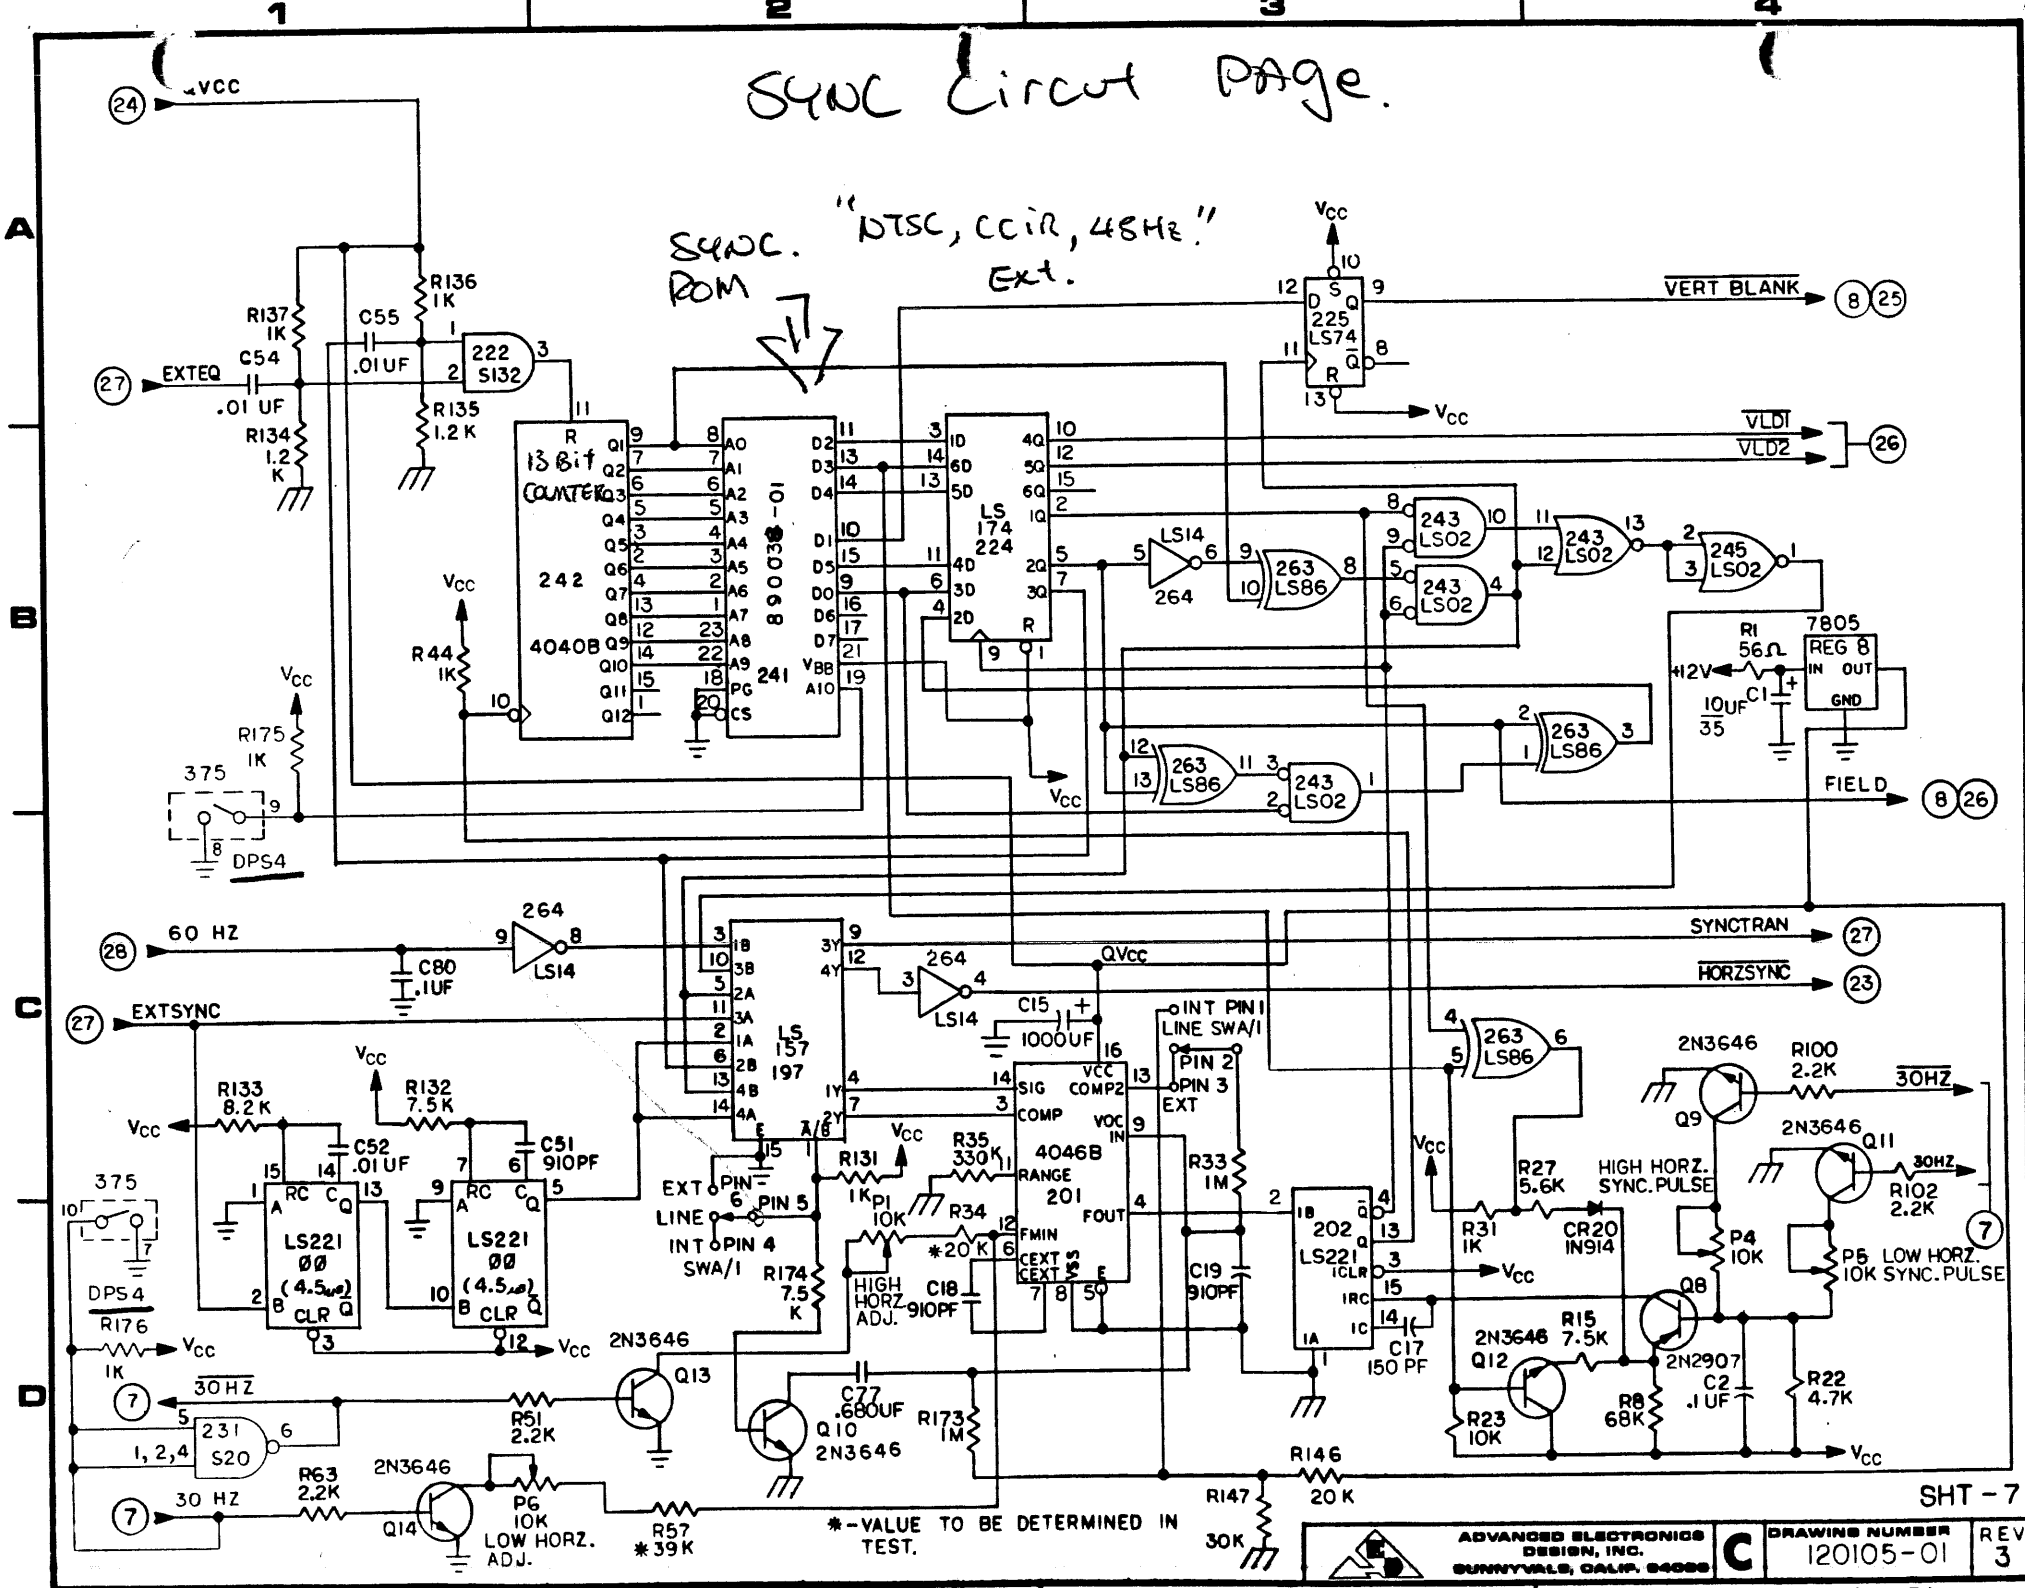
1 2 3 4

A B C D

SYNC Circut Page.

SYNC. ROM

"NTSC, CCIR, 48Hz." Ext.

(24) VCC

(27) EXTEQ

C54 .01 UF

R137 1K

C55 .01UF

R136 1K

222 S132

R135 1.2K

R134 1.2 K

13 Bit COUNTER

242

4040B

R

Q1 Q2 Q3 Q4 Q5 Q6 Q7 Q8 Q9 Q10 Q11 Q12

A0 A1 A2 A3 A4 A5 A6 A7 A8 A9 PG CS

241

890038-01

D2 D3 D4 D1 D5 D0 D6 D7 VBB A10

LS 174 224

1D 6D 5D 4D 3D 2D 4Q 5Q 6Q 1Q 2Q 3Q R

$V_{CC}$

225 LS74

D S Q R $\overline{Q}$

$\overline{\text{VERT BLANK}}$ (8)(25)

$\overline{\text{VLD1}}$ $\overline{\text{VLD2}}$ (26)

LS14 264

263 LS86

243 LS02

243 LS02

243 LS02

245 LS02

R1 56Ω

7805 REG 8 IN OUT GND

+12V

C1 10UF 35

263 LS86

263 LS86

243 LS02

FIELD (8)(26)

$V_{CC}$

R44 1K

R175 1K

375

DPS4

(28) 60 HZ

C80 .1UF

264 LS14

LS 157 197

1B 3B 2A 3A 1A 2B 4B 4A 3Y 4Y 1Y 2Y E A/B

SYNCTRAN (27)

$\overline{\text{HORZSYNC}}$ (23)

264 LS14

QVcc

C15 1000UF

INT PIN1 LINE SWA/I

PIN 2 PIN 3 EXT

(27) EXTSYNC

R133 8.2K

$V_{CC}$

C52 .01UF

LS221 ØØ (4.5us)

A B RC C Q CLR Q

R132 7.5K

C51 910PF

LS221 ØØ (4.5us)

4046B 201

SIG COMP COMP2 VCC VOC IN RANGE FMIN CEXT CEXT FOUT E

R35 330K

R131 1K

P1 10K

R34 *20K

HIGH HORZ ADJ.

C18 910PF

EXT PIN 6 PIN 5 LINE INT PIN 4 SWA/I

R174 7.5 K

R33 1M

C19 910PF

202 LS221

1B A Q Q ICLR IRC IC 1A

C17 150 PF

263 LS86

2N3646 Q9

R100 2.2K

$\overline{30HZ}$

2N3646 Q11

30HZ

R102 2.2K

(7)

HIGH HORZ. SYNC. PULSE

R27 5.6K

CR20 IN914

R31 1K

P4 10K

P5 10K LOW HORZ. SYNC. PULSE

Q8

2N3646 Q12

R15 7.5K

2N2907

C2 .1 UF

R22 4.7K

R8 68K

R23 10K

375

DPS4

R176 1K

$V_{CC}$

(7) $\overline{30HZ}$

231 S20

R51 2.2K

2N3646 Q13

C77 .680UF

Q10 2N3646

R173 1M

R146 20 K

R147 30K

(7) 30 HZ

R63 2.2K

2N3646 Q14

P6 10K LOW HORZ. ADJ.

R57 *39K

*-VALUE TO BE DETERMINED IN TEST.

SHT - 7

ADVANCED ELECTRONICS DESIGN, INC. SUNNYVALE, CALIF. 94086

C

DRAWING NUMBER 120105-01

REV 3